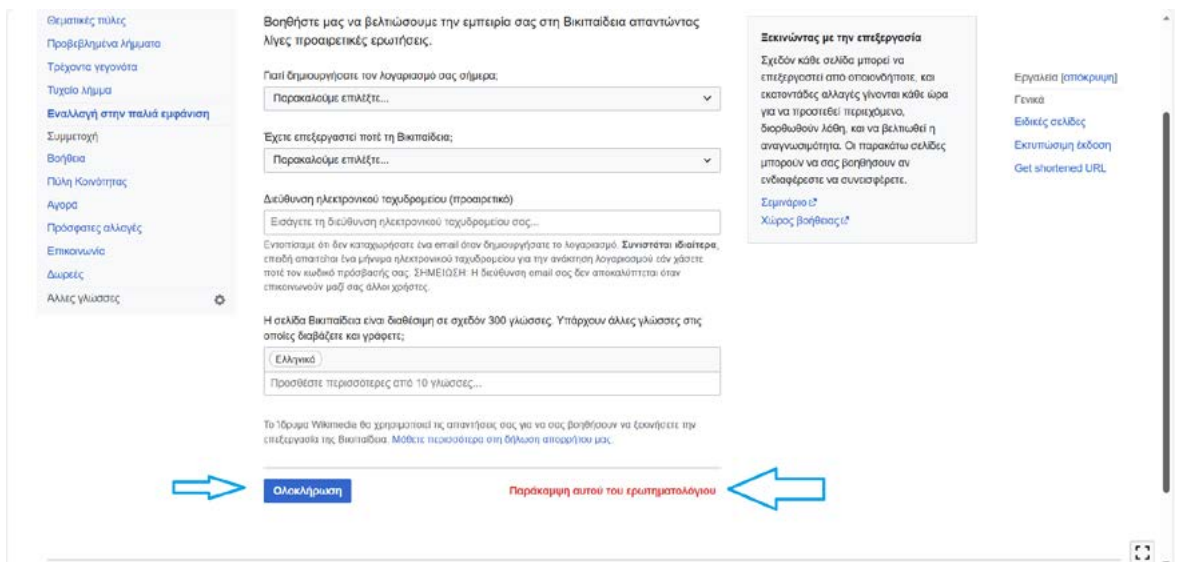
Θεματικές πύλες
Προβεβλημένα λήμματα
Τρέχοντα γεγονότα
Τυχαίο λήμμα
Εναλλαγή στην παλιά εμφάνιση
Συμμετοχή
Βοήθεια
Πύλη Κοινότητας
Αγορά
Πρόσφατες αλλαγές
Επικοινωνία
Δωρεές
Άλλες γλώσσες

Βοηθήστε μας να βελτιώσουμε την εμπειρία σας στη Βικιπαίδεια απαντώντας λίγες προαιρετικές ερωτήσεις.

Γιατί δημιουργήσατε τον λογαριασμό σας σήμερα;

Παρακαλούμε επιλέξτε...

Έχετε επεξεργαστεί ποτέ τη Βικιπαίδεια;

Παρακαλούμε επιλέξτε...

Διεύθυνση ηλεκτρονικού ταχυδρομείου (προαιρετικό)

Εισάγετε τη διεύθυνση ηλεκτρονικού ταχυδρομείου σας...

Εντοπίσαμε ότι δεν καταχωρήσατε ένα email όταν δημιουργήσατε το λογαριασμό. **Συνιστάται ιδιαίτερα**, επειδή απαιτείται ένα μήνυμα ηλεκτρονικού ταχυδρομείου για την ανάκτηση λογαριασμού εάν χάσετε ποτέ τον κωδικό πρόσβασής σας. ΣΗΜΕΙΩΣΗ: Η διεύθυνση email σας δεν αποκαλύπτεται όταν επικοινωνούν μαζί σας άλλοι χρήστες.

Η σελίδα Βικιπαίδεια είναι διαθέσιμη σε σχεδόν 300 γλώσσες. Υπάρχουν άλλες γλώσσες στις οποίες διαβάζετε και γράφετε;

Ελληνικά

Προσθέστε περισσότερες από 10 γλώσσες...

Το Ίδρυμα Wikimedia θα χρησιμοποιεί τις απαντήσεις σας για να σας βοηθήσουν να ξεκινήσετε την επεξεργασία της Βικιπαίδεια. Μάθετε περισσότερα στη δήλωση απορρήτου μας.

Ολοκλήρωση

Παράκαμψη αυτού του ερωτηματολογίου

Ξεκινώντας με την επεξεργασία

Σχεδόν κάθε σελίδα μπορεί να επεξεργαστεί από οποιονδήποτε, και εκατοντάδες αλλαγές γίνονται κάθε ώρα για να προστεθεί περιεχόμενο, διορθωθούν λάθη, και να βελτιωθεί η αναγνωσιμότητα. Οι παρακάτω σελίδες μπορούν να σας βοηθήσουν αν ενδιαφέρεστε να συνεισφέρετε.

Σεμινάριο
Χώρος βοήθειας

Εργαλεία [απόκρυψη]
Γενικά
Ειδικές σελίδες
Εκτυπώσιμη έκδοση
Get shortened URL